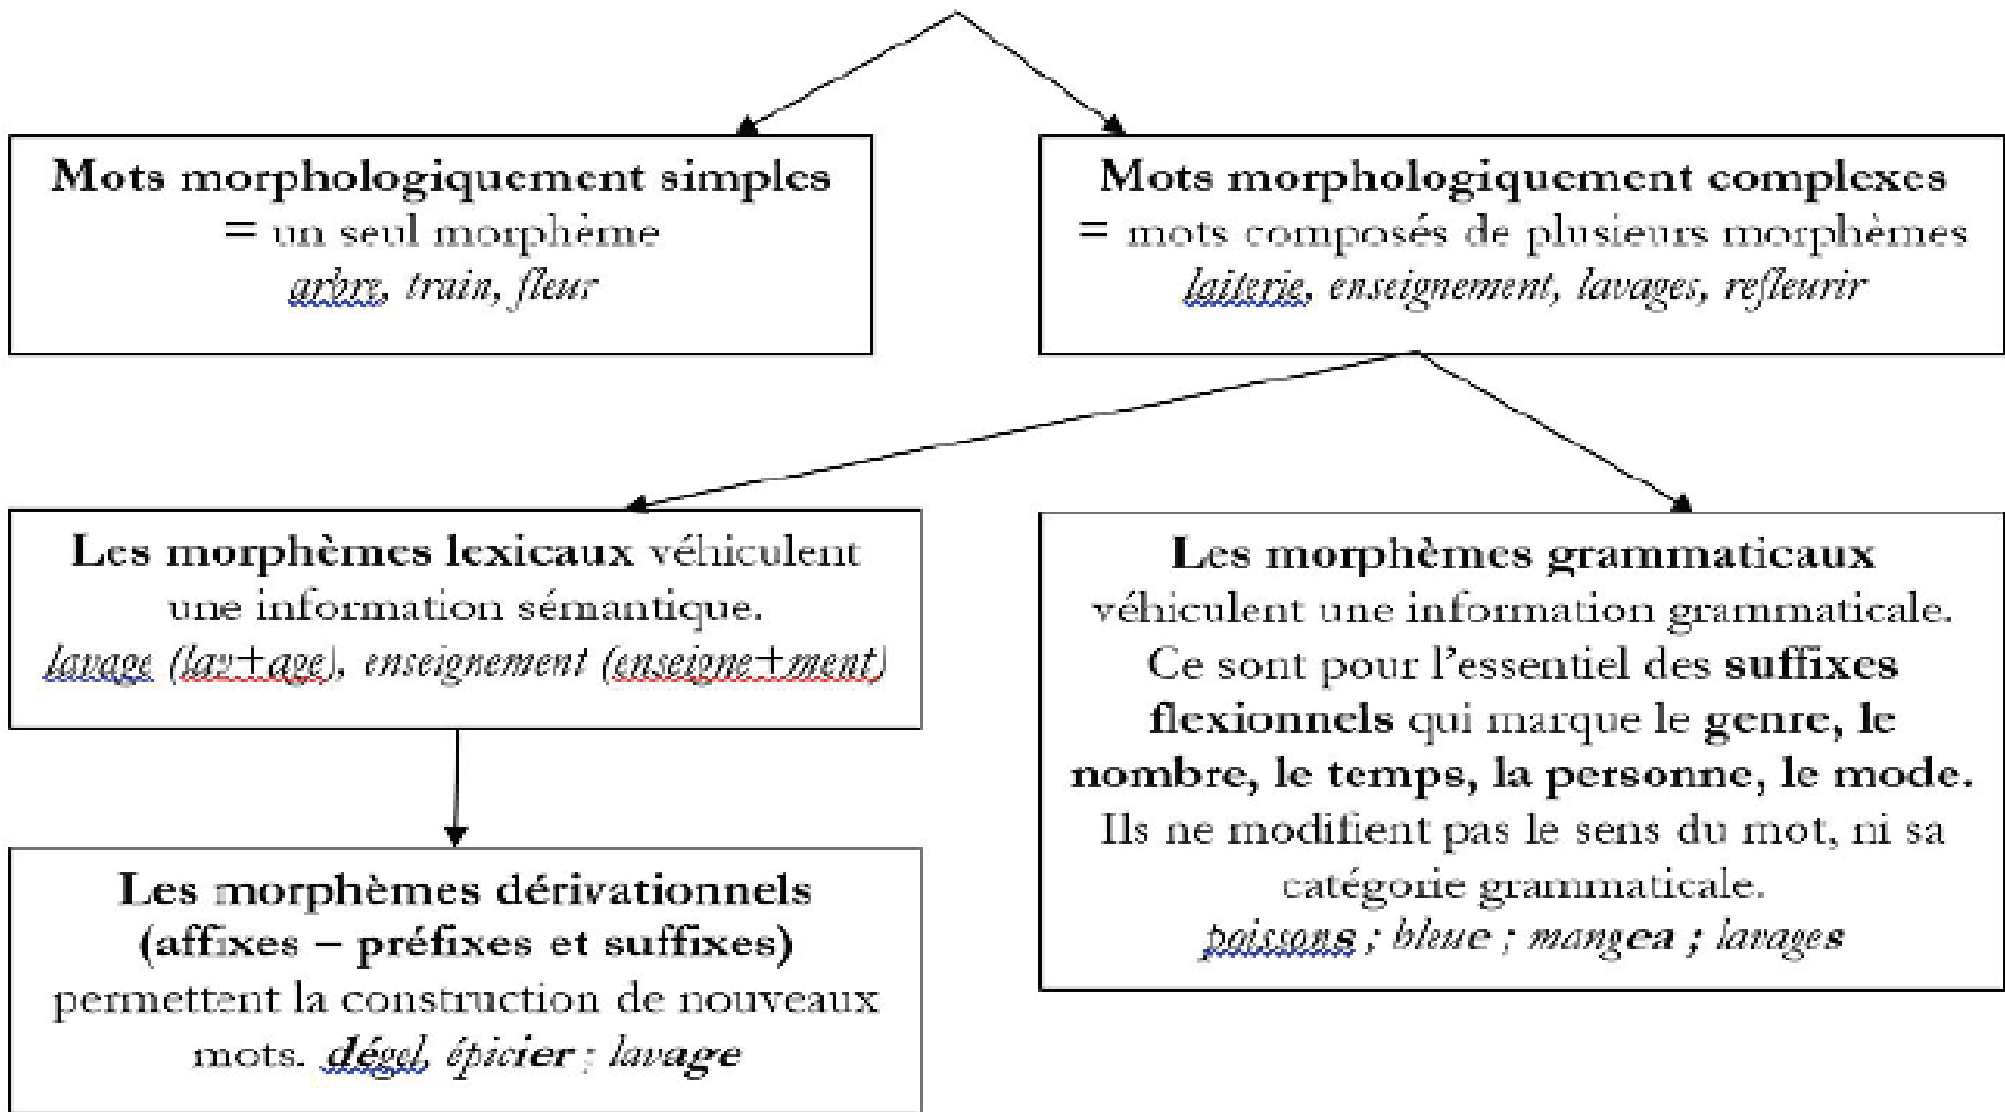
**Mots morphologiquement simples**
= un seul morphème
*arbre, train, fleur*

**Mots morphologiquement complexes**
= mots composés de plusieurs morphèmes
*laiterie, enseignement, lavages, refleurir*

**Les morphèmes lexicaux** véhiculent une information sémantique.
*lavage (lav+age), enseignement (enseigne+ment)*

**Les morphèmes grammaticaux** véhiculent une information grammaticale. Ce sont pour l'essentiel des **suffixes flexionnels** qui marque le **genre, le nombre, le temps, la personne, le mode.** Ils ne modifient pas le sens du mot, ni sa catégorie grammaticale.
*poissons ; bleue ; mangea ; lavages*

**Les morphèmes dérivationnels (affixes – préfixes et suffixes)** permettent la construction de nouveaux mots. *dégel, épicier ; lavage*